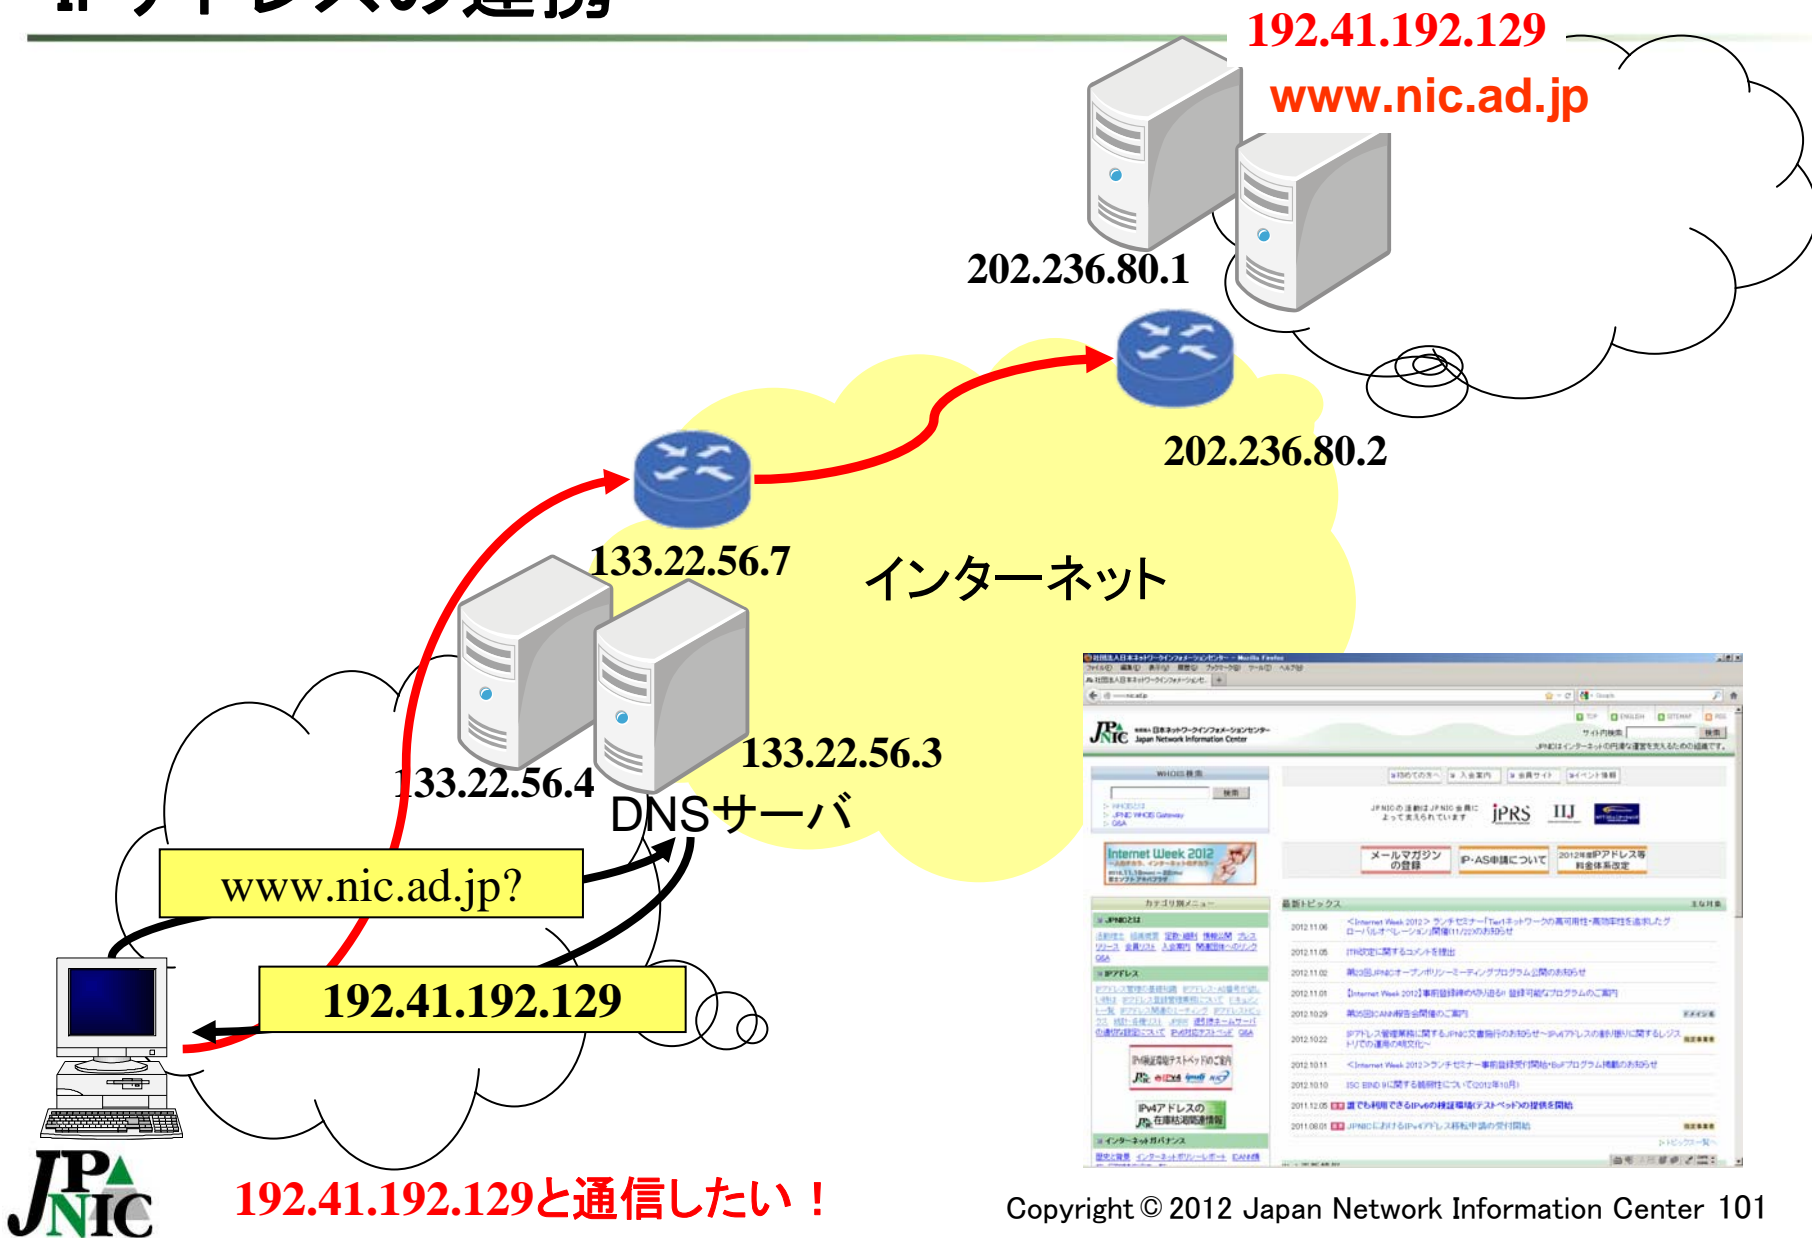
192.41.192.129

www.nic.ad.jp

202.236.80.1

202.236.80.2

133.22.56.7

インターネット

133.22.56.3

133.22.56.4

DNSサーバ

www.nic.ad.jp?

192.41.192.129

JPNIC

192.41.192.129と通信したい！

Copyright © 2012 Japan Network Information Center 101